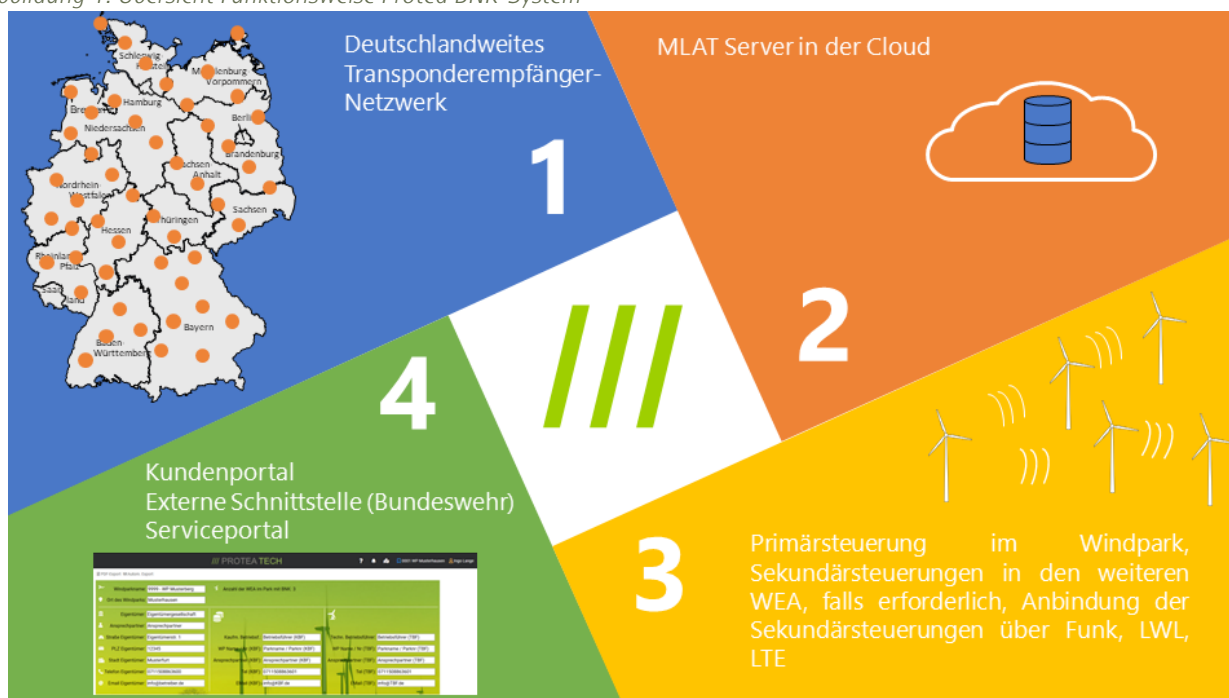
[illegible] 1: Übersicht Funktionsweise Protea BNK-System

Schleswig-Holstein
Mecklenburg-Vorpommern
Bremen
Hamburg
Niedersachsen
Berlin
Sachsen-Anhalt
Brandenburg
Nordrhein-Westfalen
Hessen
Thüringen
Sachsen
Rheinland-Pfalz
Saarland
Bayern
Baden-Württemberg

Deutschlandweites Transponderempfänger-Netzwerk

1

MLAT Server in der Cloud

2

///

4

3

Kundenportal
Externe Schnittstelle (Bundeswehr)
Serviceportal

/// PROTEA TECH

Primärsteuerung im Windpark, Sekundärsteuerungen in den weiteren WEA, falls erforderlich, Anbindung der Sekundärsteuerungen über Funk, LWL, LTE